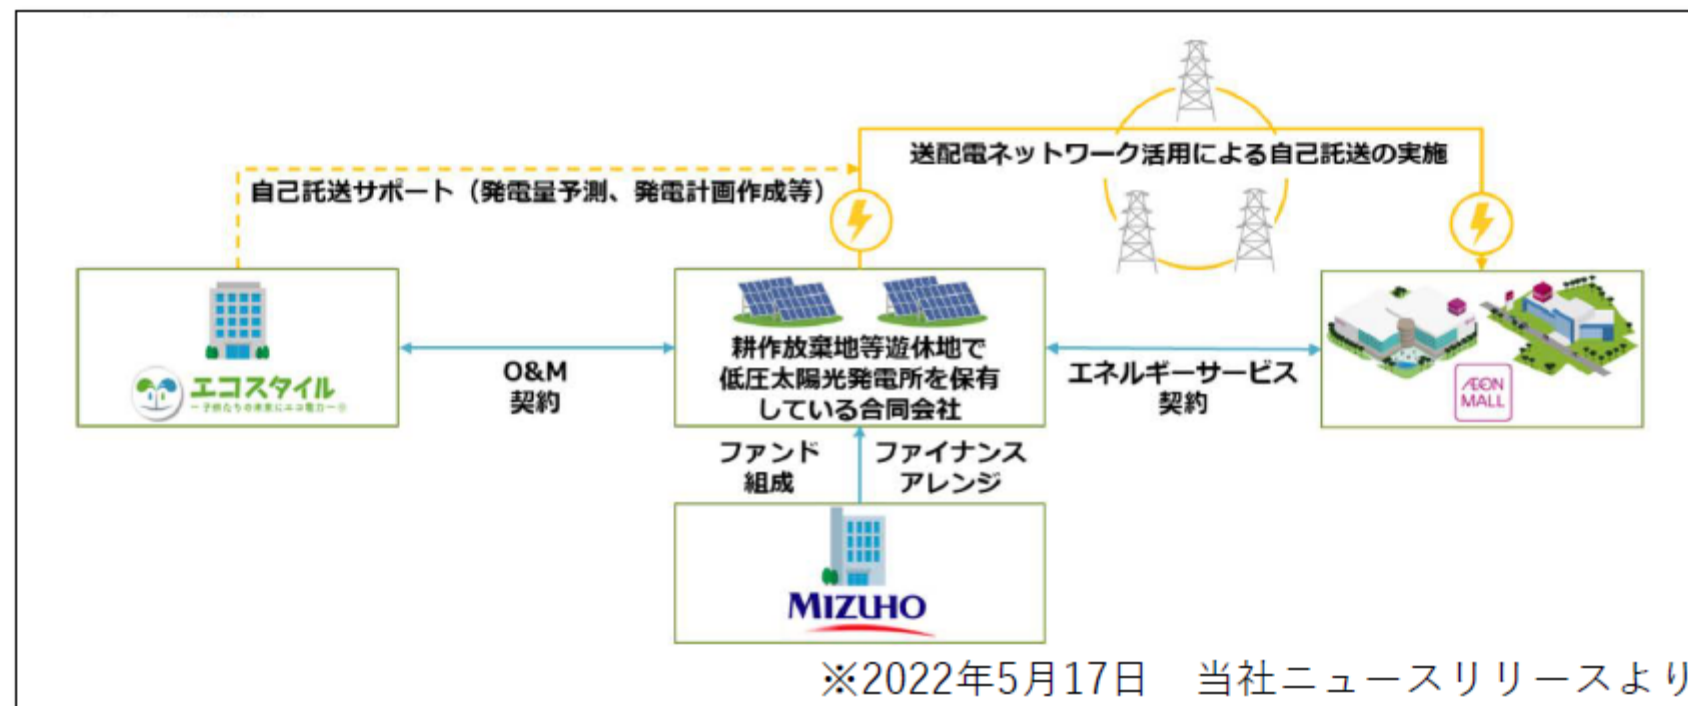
送配電ネットワーク活用による自己託送の実施

自己託送サポート（発電量予測、発電計画作成等）

エコスタイル
ー子供たちの未来にエコ電力ー®

O&M
契約

耕作放棄地等遊休地で
低圧太陽光発電所を保有
している合同会社

エネルギーサービス
契約

ÆON MALL

ファンド
組成

ファイナンス
アレンジ

MIZUHO

※2022年5月17日　当社ニュースリリースより